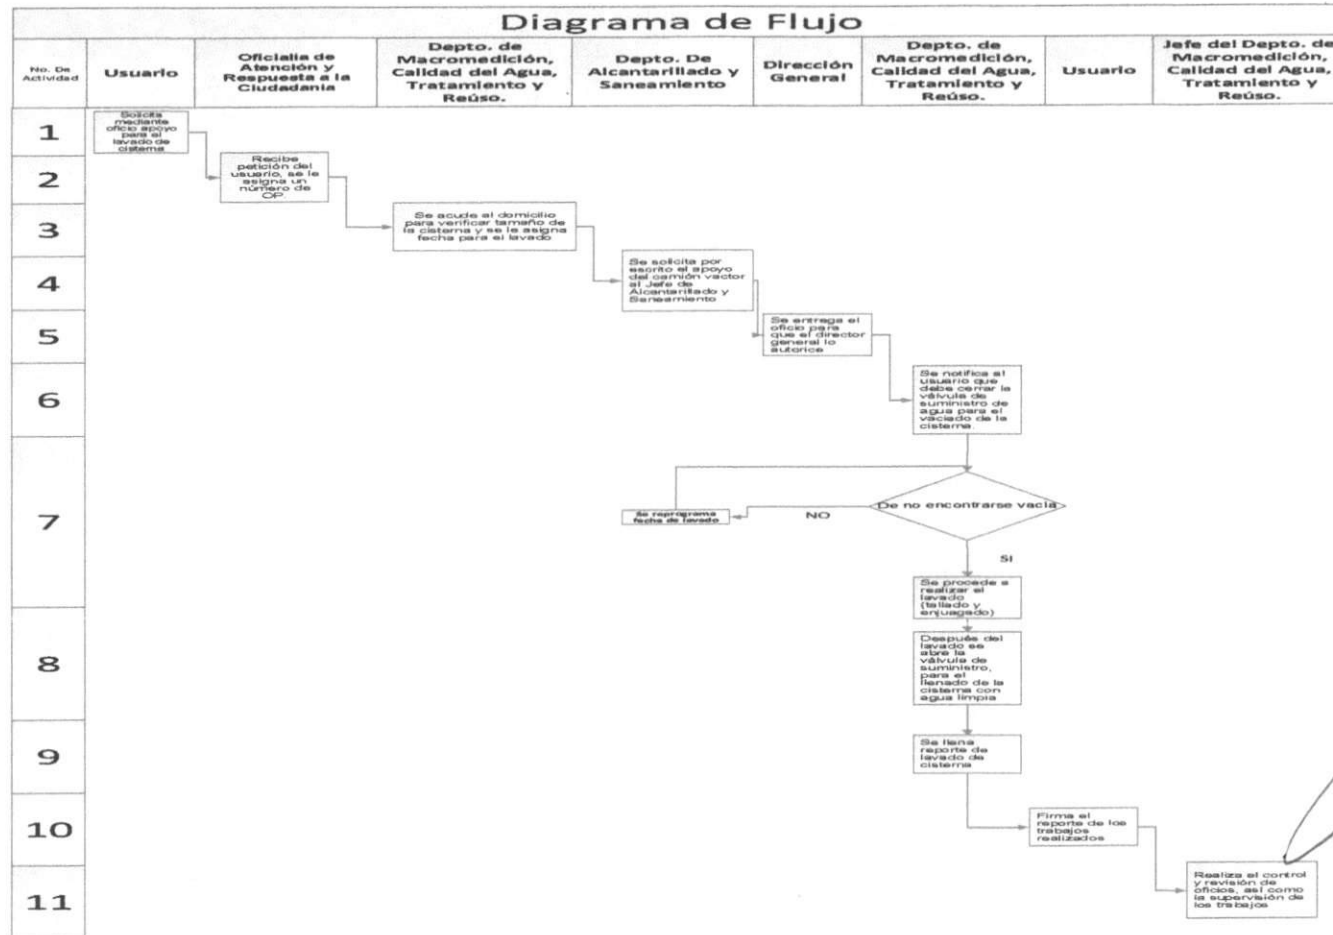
Diagrama de Flujo

| No. De Actividad | Usuario | Oficialia de Atención y Respuesta a la Ciudadania | Depto. de Macromedición, Calidad del Agua, Tratamiento y Reúso. | Depto. De Alcantarillado y Saneamiento | Dirección General | Depto. de Macromedición, Calidad del Agua, Tratamiento y Reúso. | Usuario | Jefe del Depto. de Macromedición, Calidad del Agua, Tratamiento y Reúso. |
|---|---|---|---|---|---|---|---|---|
| 1 | Solcita mediante oficio apoyo para el lavado de cisterna | | | | | | | |
| 2 | | Recibe petición del usuario, se le asigna un número de OP. | | | | | | |
| 3 | | | Se acude al domicilio para verificar tamaño de la cisterna y se le asigna fecha para el lavado | | | | | |
| 4 | | | | Se solicita por escrito el apoyo del camión vactor al Jefe de Alcantarillado y Saneamiento | | | | |
| 5 | | | | | Se entrega el oficio para que el director general lo autorice | | | |
| 6 | | | | | | Se notifica al usuario que debe cerrar la válvula de suministro de agua para el vaciado de la cisterna | | |
| 7 | | | | Se reprograma fecha de lavado | NO | De no encontrarse vacia / SI | | |
| 8 | | | | | | Se procede a realizar el lavado (tallado y enjuagado) / Después del lavado se abre la válvula de suministro, para el llenado de la cisterna con agua limpia | | |
| 9 | | | | | | Se llena reporte de lavado de cisterna | | |
| 10 | | | | | | | Firma el reporte de los trabajos realizados | |
| 11 | | | | | | | | Realiza el control y revisión de oficios, así como la supervisión de los trabajos |